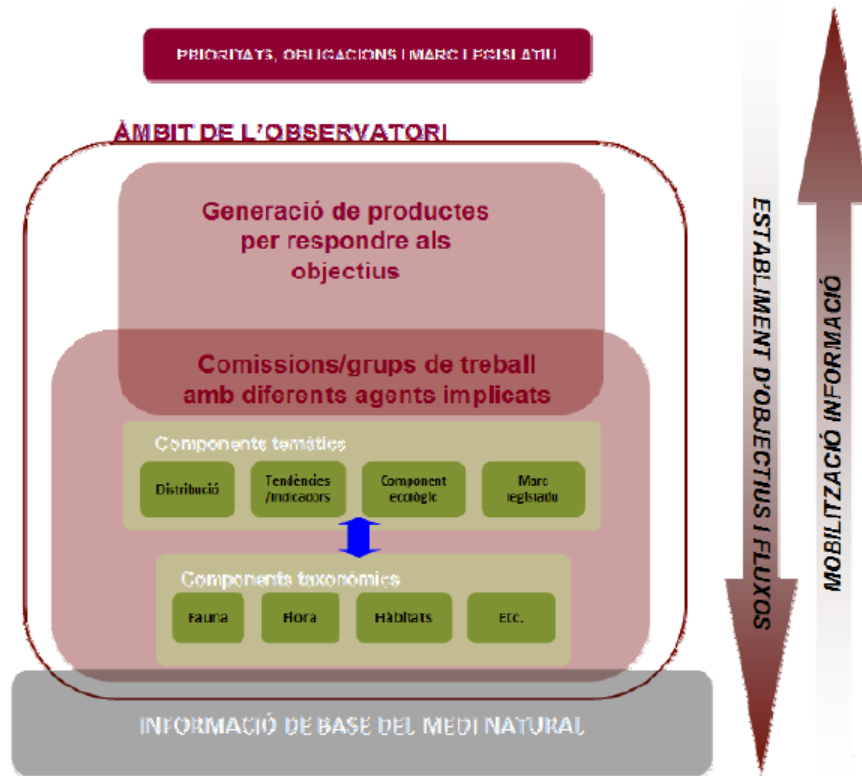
PRIORITATS, OBLIGACIONS I MARC LEGISLATIU

ÀMBIT DE L'OBSERVATORI

Generació de productes per respondre als objectius

Comissions/grups de treball amb diferents agents implicats

Component temàtic

Distribució

Tendències /Indicadors

Component ecològic

Marc legislatiu

Components taxonòmics

Fauna

Flora

Hàbitats

Etc.

INFORMACIÓ DE BASE DEL MEDI NATURAL

ESTABLIMENT D'OBJECTIUS I FLUXOS

MOBILITZACIÓ INFORMACIÓ